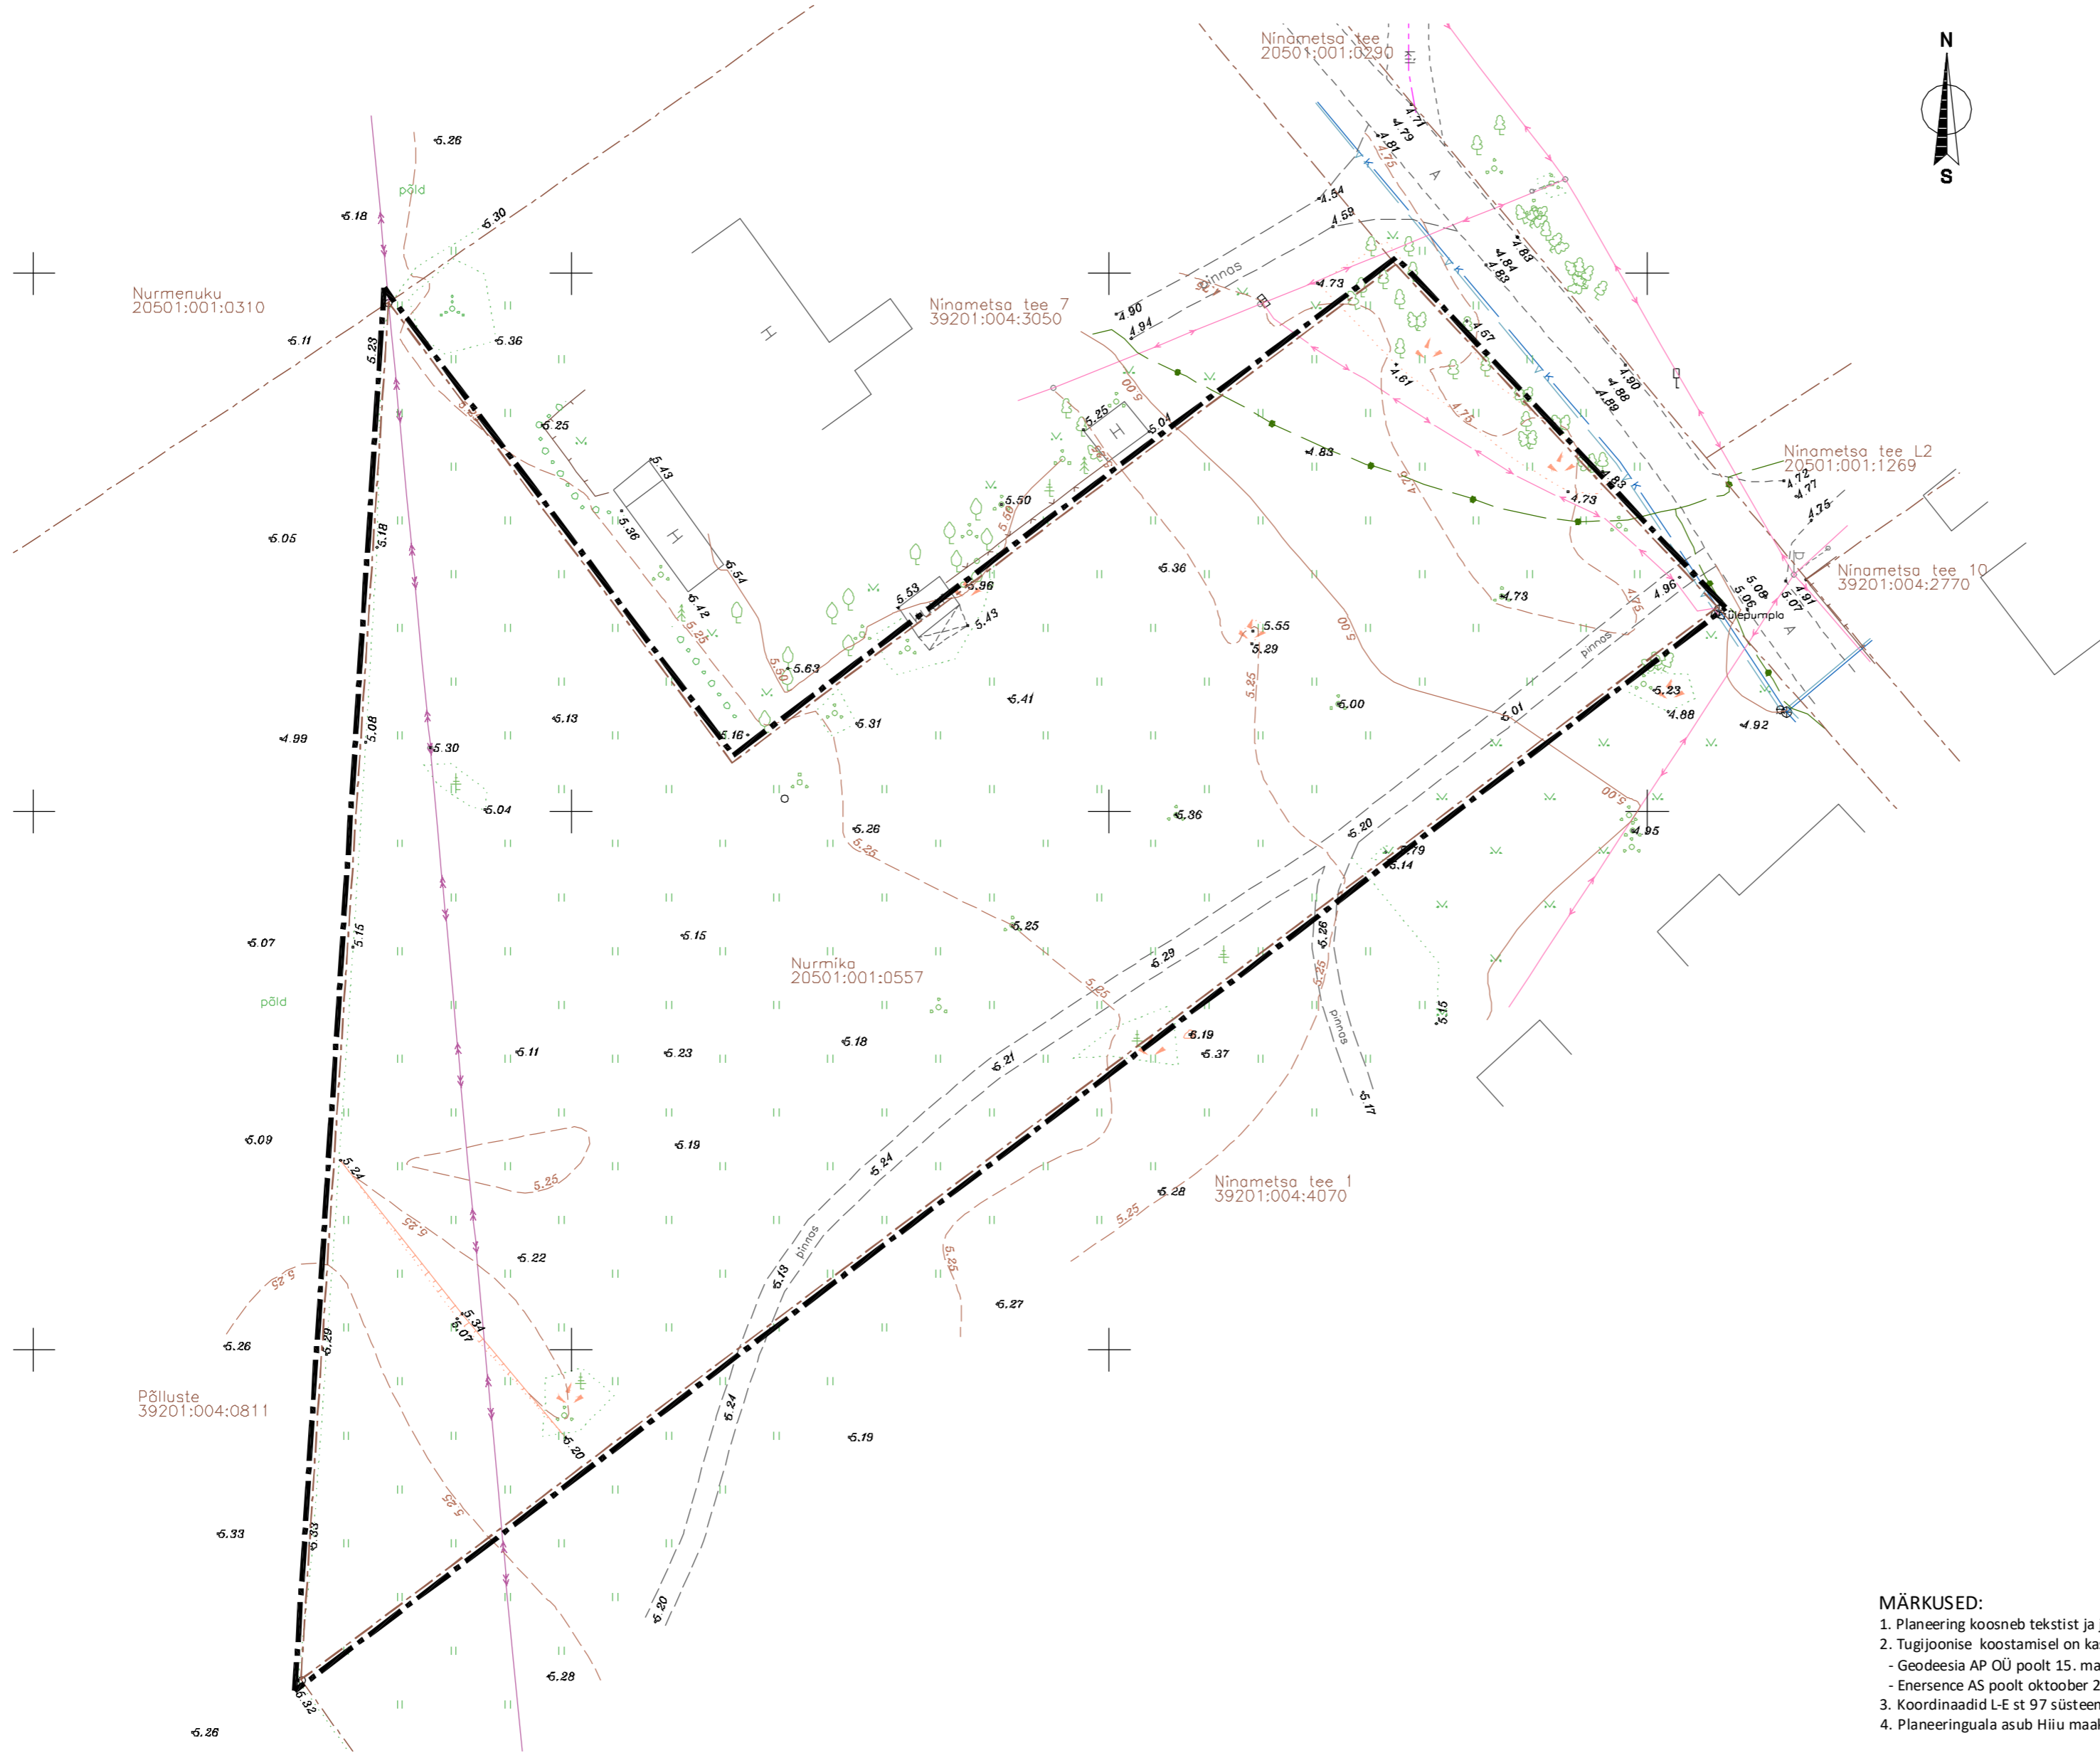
N
S

Ninametsa tee
20501:001:0290

Nurmenuku
20501:001:0310

Ninametsa tee 7
39201:004:3050

Ninametsa tee L2
20501:001:1269

Ninametsa tee 10
39201:004:2770

Nurmika
20501:001:0557

Ninametsa tee 1
39201:004:4070

Põlluste
39201:004:0811

põld
põld
pinnas
pinnas
pinnas
pinnas
Ülepumpla

5.26 5.18 5.30 5.36 5.11 5.23 5.25 5.05 5.18 5.36 5.43 5.54 5.42 5.25 5.50 5.63 5.16 5.53 5.96 5.43 5.50 5.25 5.04 4.90 4.94 4.73 4.54 4.59 4.71 4.79 4.81 4.75 4.83 4.84 4.83 4.67 4.61 4.75 4.83 4.90 4.88 4.89 4.73 4.72 4.77 4.75 4.96 5.08 5.06 5.07 4.91 5.36 5.55 5.29 5.00 4.73 4.75 5.00 5.23 4.88 4.92 5.01 5.41 5.31 5.13 4.99 5.08 5.30 5.04 5.26 5.25 5.36 5.20 5.79 5.14 4.95 5.00 5.25 5.07 5.15 5.15 5.25 5.29 5.26 5.25 5.15 5.11 5.23 5.18 5.19 5.37 5.21 5.17 5.09 5.19 5.24 5.24 5.25 5.22 5.28 5.25 5.25 5.13 5.27 5.26 5.29 5.07 5.34 5.20 5.25 5.24 5.19 5.33 5.33 5.20 5.28 5.32 5.26 4.79 5.25

MÄRKUSED:
1. Planeering koosneb tekstist ja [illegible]
2. Tugijoonise koostamisel on ka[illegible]
- Geodeesia AP OÜ poolt 15. ma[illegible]
- Enersence AS poolt oktoober 2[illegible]
3. Koordinaadid L-E st 97 süsteem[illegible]
4. Planeeringuala asub Hiiu maa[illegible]